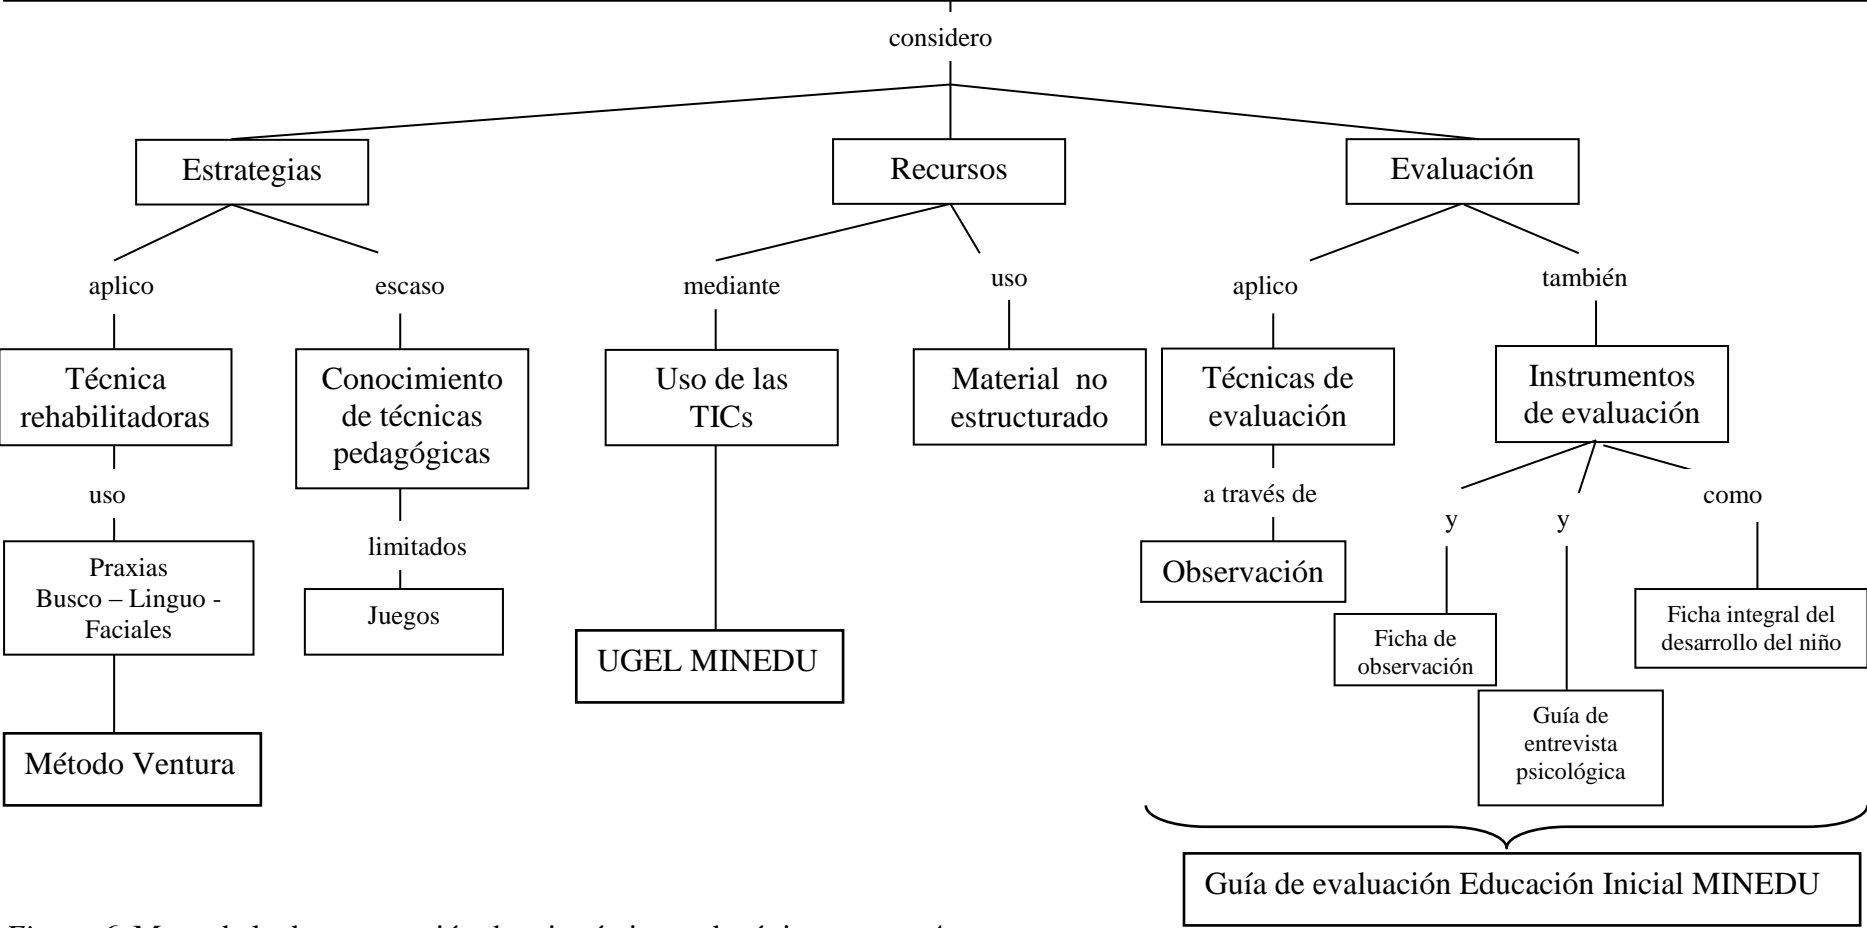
considero

Estrategias

Recursos

Evaluación

aplico

escaso

mediante

uso

aplico

también

Técnica rehabilitadoras

Conocimiento de técnicas pedagógicas

Uso de las TICs

Material no estructurado

Técnicas de evaluación

Instrumentos de evaluación

uso

Praxias
Busco – Linguo - Faciales

limitados

Juegos

Método Ventura

UGEL MINEDU

a través de

Observación

y

y

como

Ficha de observación

Guía de entrevista psicológica

Ficha integral del desarrollo del niño

Guía de evaluación Educación Inicial MINEDU

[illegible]